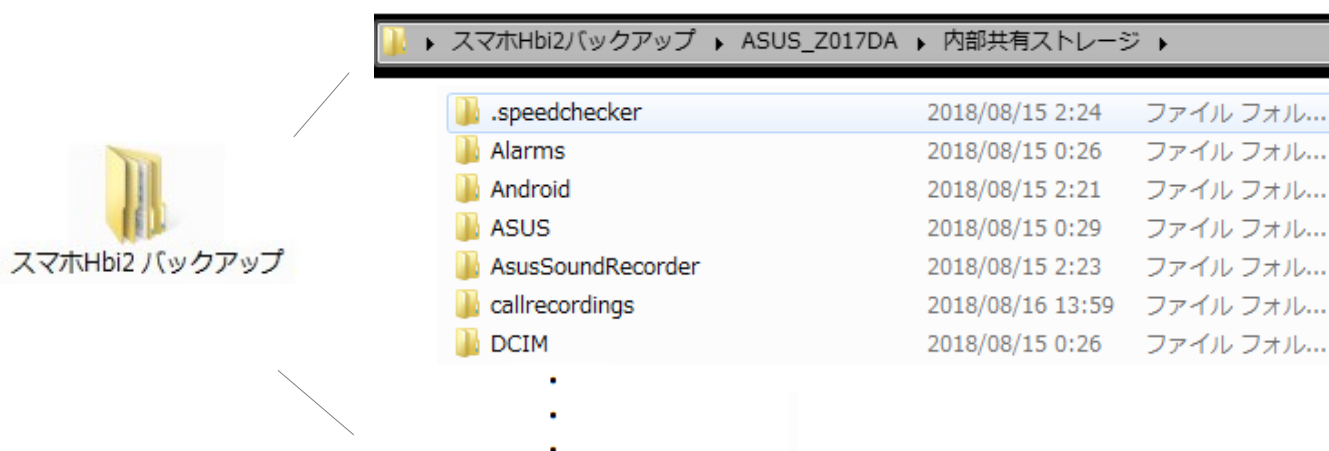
▸ スマホHbi2バックアップ ▸ ASUS_Z017DA ▸ 内部共有ストレージ ▸

スマホHbi2 バックアップ

| .speedchecker | 2018/08/15 2:24 | ファイル フォル... |
|---|---|---|
| Alarms | 2018/08/15 0:26 | ファイル フォル... |
| Android | 2018/08/15 2:21 | ファイル フォル... |
| ASUS | 2018/08/15 0:29 | ファイル フォル... |
| AsusSoundRecorder | 2018/08/15 2:23 | ファイル フォル... |
| callrecordings | 2018/08/16 13:59 | ファイル フォル... |
| DCIM | 2018/08/15 0:26 | ファイル フォル... |

·
·
·